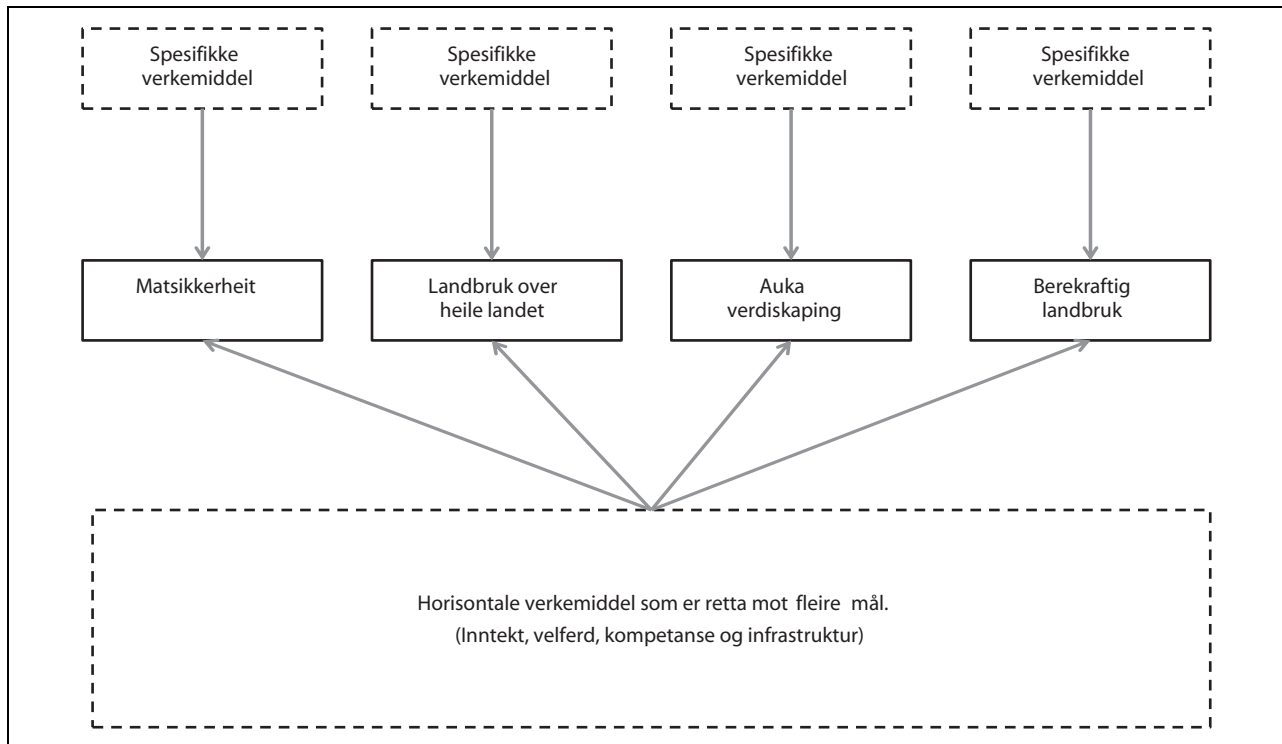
Spesifikke verkemiddel

Spesifikke verkemiddel

Spesifikke verkemiddel

Spesifikke verkemiddel

Matsikkerheit

Landbruk over heile landet

Auka verdiskaping

Berekraftig landbruk

Horisontale verkemiddel som er retta mot fleire mål.
(Inntekt, velferd, kompetanse og infrastruktur)